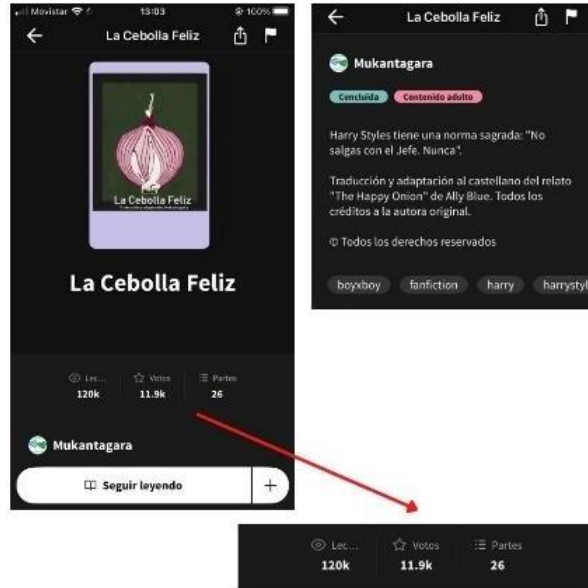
Movistar 13:03 100%

La Cebolla Feliz

La Cebolla Feliz

La Cebolla Feliz

Lec... 120k
Votos 11.9k
Partes 26

Mukantagara

Seguir leyendo

+

La Cebolla Feliz

Mukantagara

Concluida Contenido adulto

Harry Styles tiene una norma sagrada: "No salgas con el Jefe. Nunca".

Traducción y adaptación al castellano del relato "The Happy Onion" de Ally Blue. Todos los créditos a la autora original.

© Todos los derechos reservados

boyxboy fanfiction harry harrystyl

Lec... 120k
Votos 11.9k
Partes 26